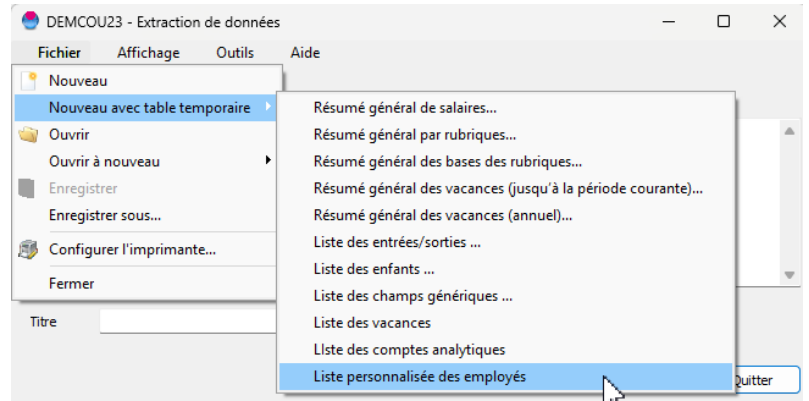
DEMCOU23 - Extraction de données

Fichier Affichage Outils Aide

Nouveau
Nouveau avec table temporaire
Ouvrir
Ouvrir à nouveau
Enregistrer
Enregistrer sous...
Configurer l'imprimante...
Fermer

Résumé général de salaires...
Résumé général par rubriques...
Résumé général des bases des rubriques...
Résumé général des vacances (jusqu'à la période courante)...
Résumé général des vacances (annuel)...
Liste des entrées/sorties ...
Liste des enfants ...
Liste des champs génériques ...
Liste des vacances
LIste des comptes analytiques
Liste personnalisée des employés

Titre

Quitter